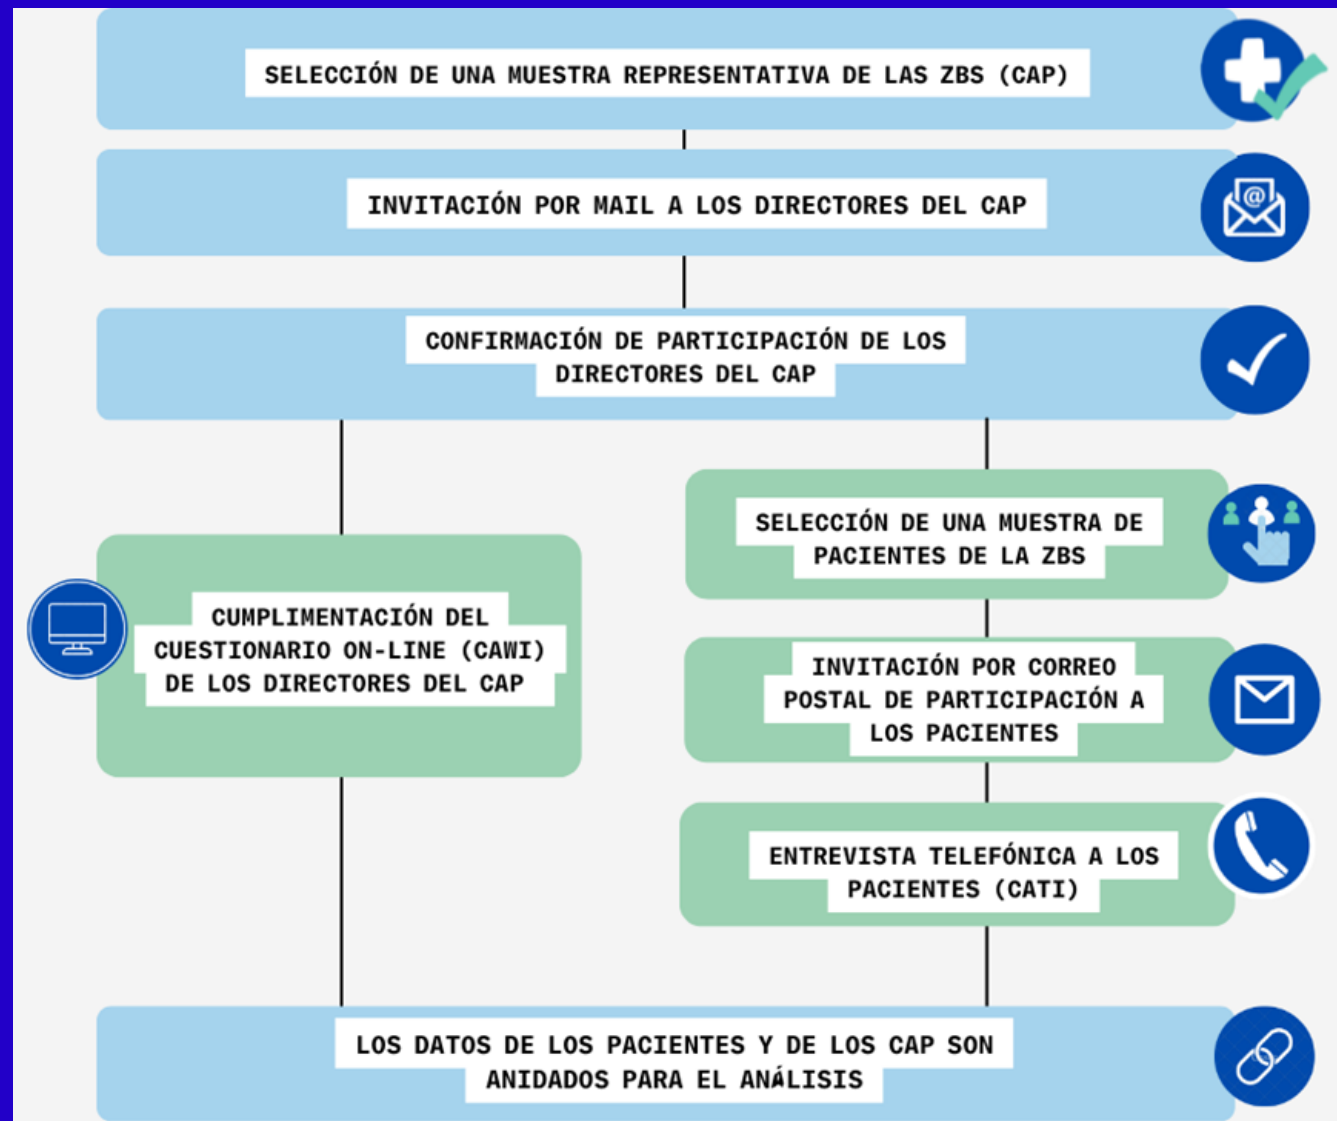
SELECCIÓN DE UNA MUESTRA REPRESENTATIVA DE LAS ZBS (CAP)

INVITACIÓN POR MAIL A LOS DIRECTORES DEL CAP

CONFIRMACIÓN DE PARTICIPACIÓN DE LOS DIRECTORES DEL CAP

CUMPLIMENTACIÓN DEL CUESTIONARIO ON-LINE (CAWI) DE LOS DIRECTORES DEL CAP

SELECCIÓN DE UNA MUESTRA DE PACIENTES DE LA ZBS

INVITACIÓN POR CORREO POSTAL DE PARTICIPACIÓN A LOS PACIENTES

ENTREVISTA TELEFÓNICA A LOS PACIENTES (CATI)

LOS DATOS DE LOS PACIENTES Y DE LOS CAP SON ANIDADOS PARA EL ANÁLISIS